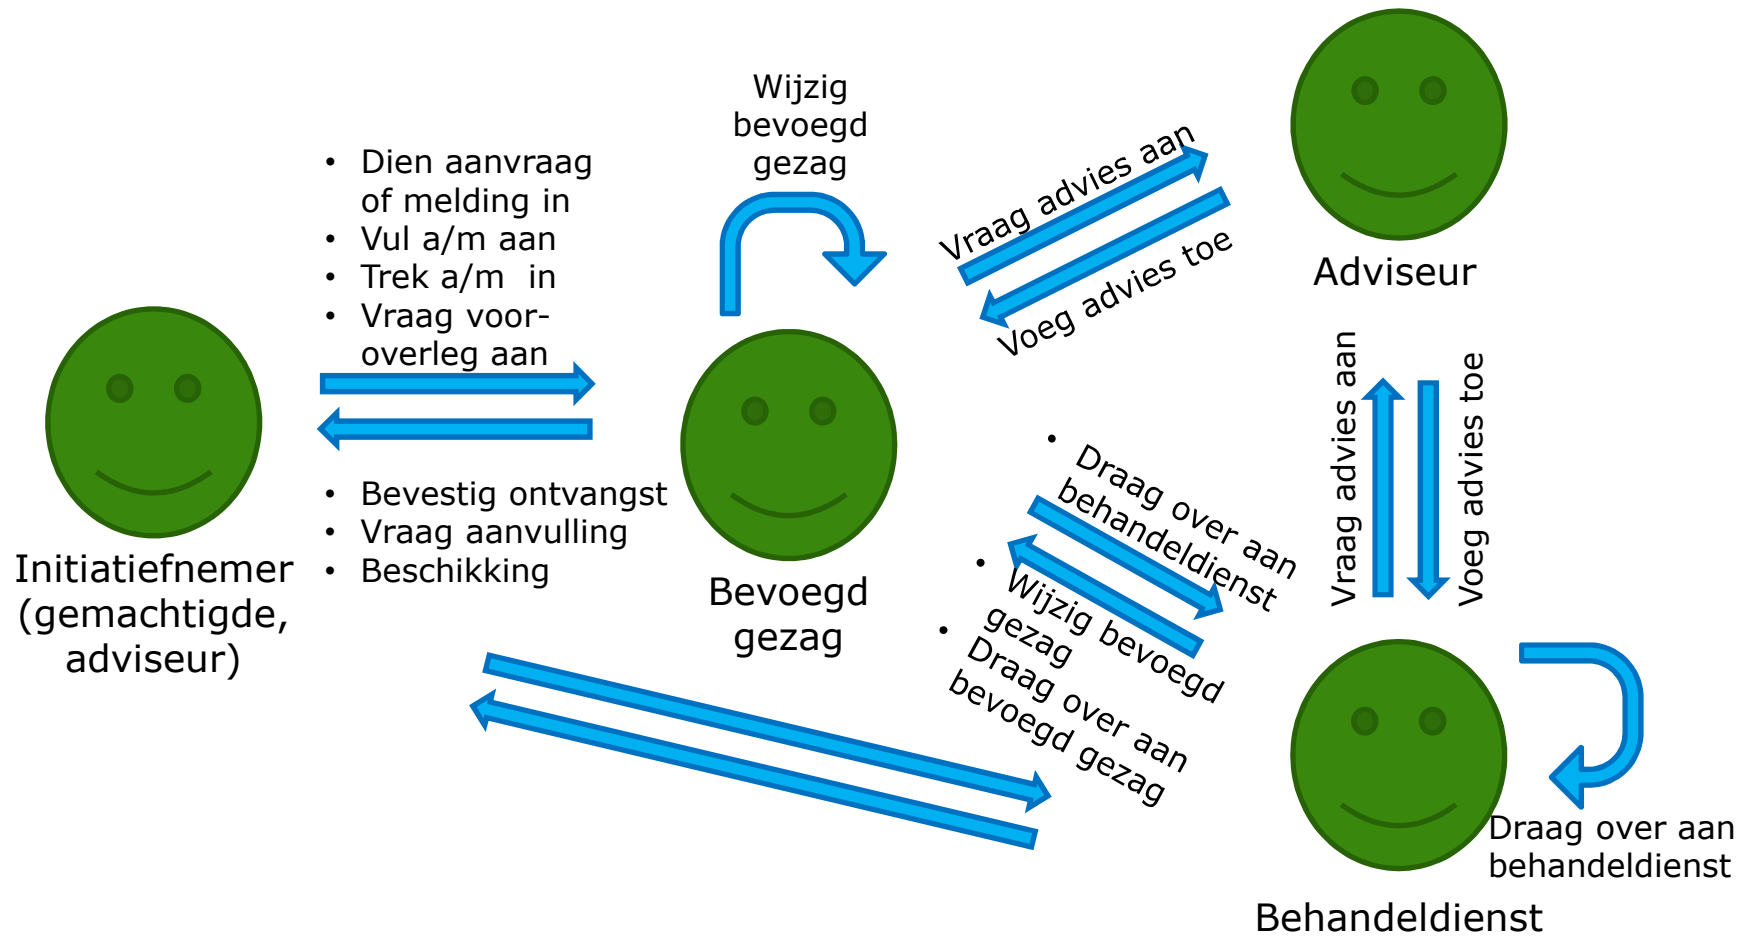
Wijzig bevoegd gezag

- Dien aanvraag of melding in
- Vul a/m aan
- Trek a/m in
- Vraag vooroverleg aan

Vraag advies aan

Voeg advies toe

Adviseur

- Bevestig ontvangst
- Vraag aanvulling
- Beschikking

Initiatiefnemer (gemachtigde, adviseur)

Bevoegd gezag

- Draag over aan behandeldienst

- Wijzig bevoegd gezag
- Draag over aan bevoegd gezag

Vraag advies aan

Voeg advies toe

Draag over aan behandeldienst

Behandeldienst